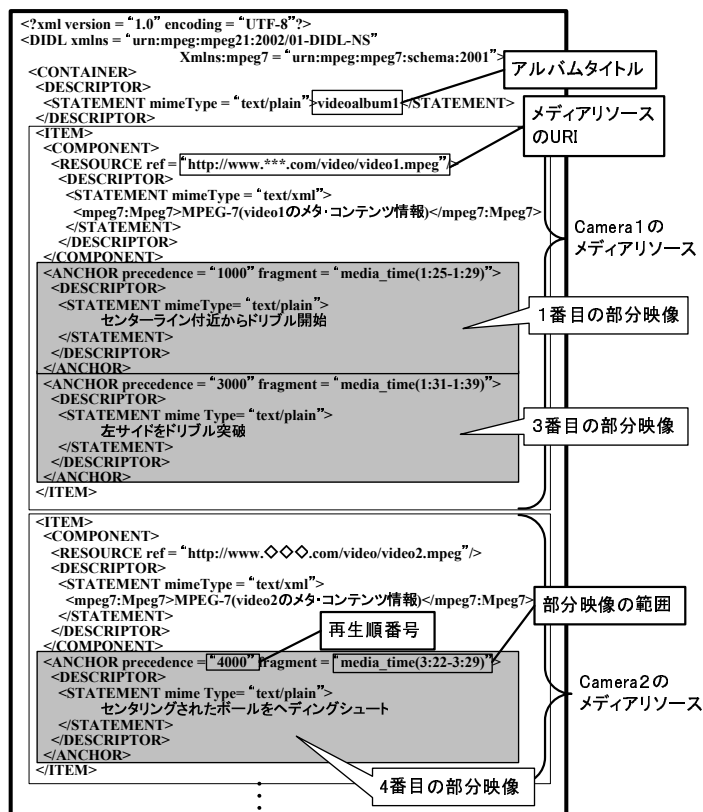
<?xml version = "1.0" encoding = "UTF-8"?>
<DIDL xmlns = "urn:mpeg:mpeg21:2002/01-DIDL-NS"
Xmlns:mpeg7 = "urn:mpeg:mpeg7:schema:2001">
<CONTAINER>
<DESCRIPTOR>
<STATEMENT mimeType = "text/plain">videoalbum1</STATEMENT>
</DESCRIPTOR>

アルバムタイトル

<ITEM>
<COMPONENT>
<RESOURCE ref = "http://www.***.com/video/video1.mpeg"/>
<DESCRIPTOR>
<STATEMENT mimeType = "text/xml">
<mpeg7:Mpeg7>MPEG-7(video1のメタ・コンテンツ情報)</mpeg7:Mpeg7>
</STATEMENT>
</DESCRIPTOR>
</COMPONENT>

メディアリソースのURI

<ANCHOR precedence = "1000" fragment = "media_time(1:25-1:29)">
<DESCRIPTOR>
<STATEMENT mimeType= "text/plain">
センターライン付近からドリブル開始
</STATEMENT>
</DESCRIPTOR>
</ANCHOR>

1番目の部分映像

<ANCHOR precedence = "3000" fragment = "media_time(1:31-1:39)">
<DESCRIPTOR>
<STATEMENT mime Type= "text/plain">
左サイドをドリブル突破
</STATEMENT>
</DESCRIPTOR>
</ANCHOR>
</ITEM>

3番目の部分映像

Camera1の
メディアリソース

<ITEM>
<COMPONENT>
<RESOURCE ref = "http://www.◇◇◇.com/video/video2.mpeg"/>
<DESCRIPTOR>
<STATEMENT mimeType = "text/xml">
<mpeg7:Mpeg7>MPEG-7(video2のメタ・コンテンツ情報)</mpeg7:Mpeg7>
</STATEMENT>
</DESCRIPTOR>
</COMPONENT>

部分映像の範囲

再生順番号

<ANCHOR precedence = "4000" fragment = "media_time(3:22-3:29)">
<DESCRIPTOR>
<STATEMENT mime Type= "text/plain">
センタリングされたボールをヘディングシュート
</STATEMENT>
</DESCRIPTOR>
</ANCHOR>
</ITEM>

Camera2の
メディアリソース

4番目の部分映像

⋮